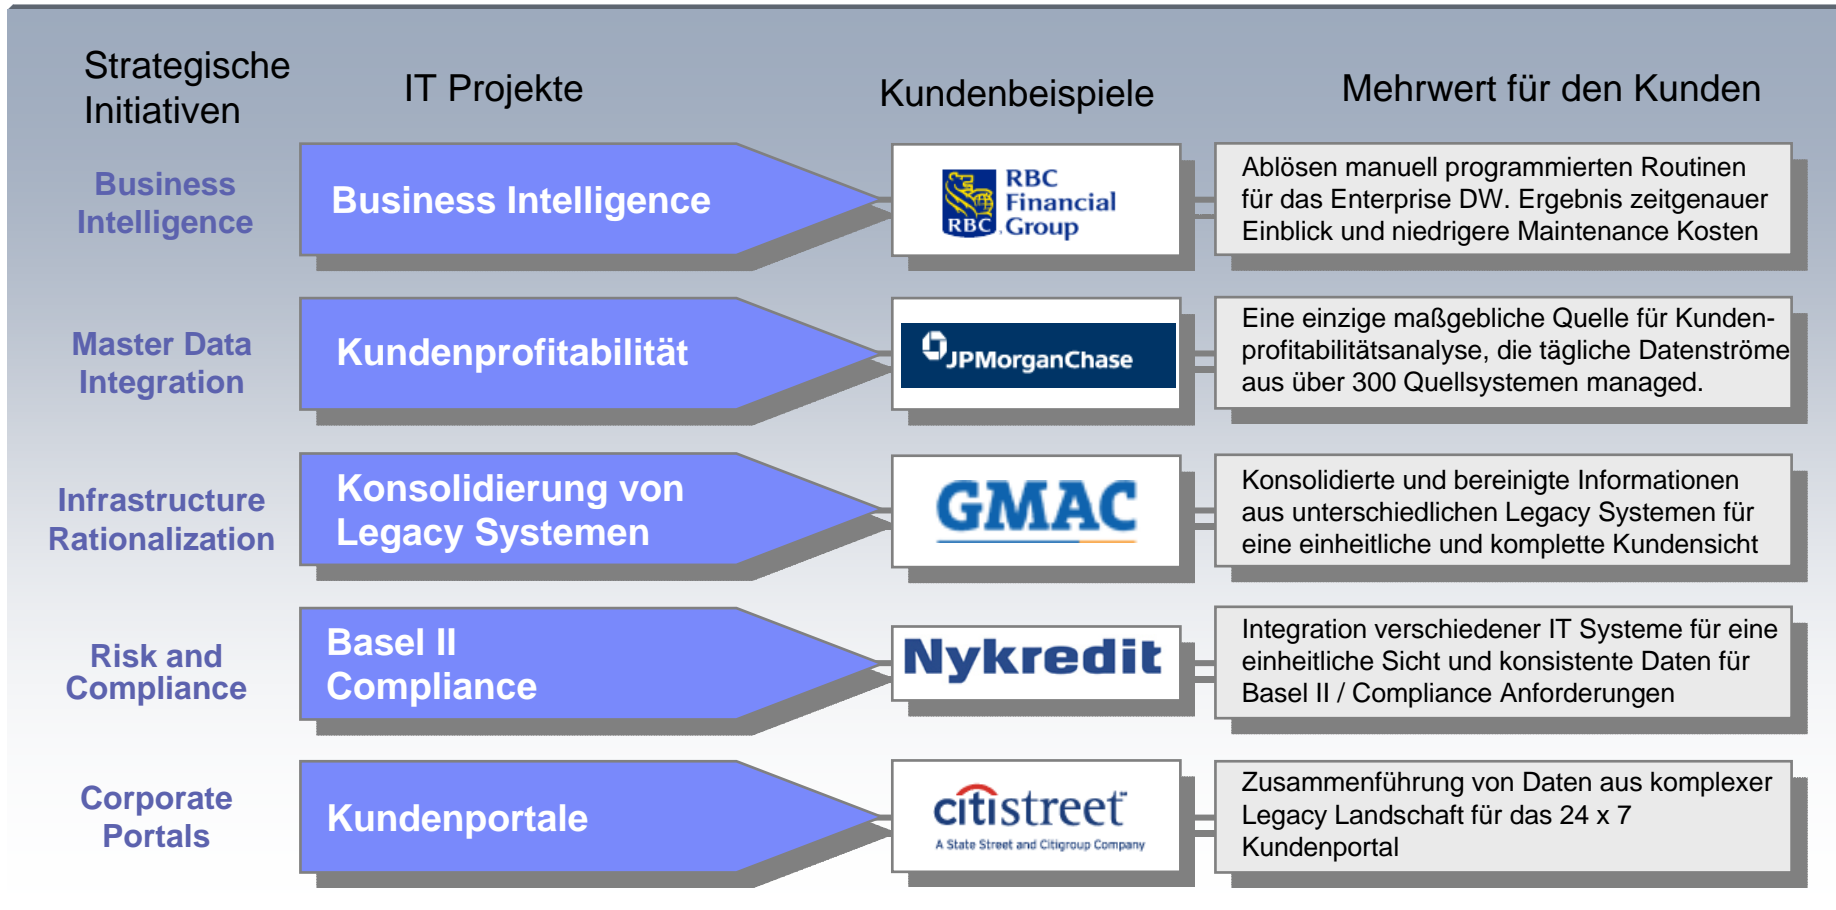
Strategische Initiativen

IT Projekte

Kundenbeispiele

Mehrwert für den Kunden

Business Intelligence

Business Intelligence

RBC RBC Financial Group

Ablösen manuell programmierten Routinen für das Enterprise DW. Ergebnis zeitgenauer Einblick und niedrigere Maintenance Kosten

Master Data Integration

Kundenprofitabilität

JPMorganChase

Eine einzige maßgebliche Quelle für Kundenprofitabilitätsanalyse, die tägliche Datenströme aus über 300 Quellsystemen managed.

Infrastructure Rationalization

Konsolidierung von Legacy Systemen

GMAC

Konsolidierte und bereinigte Informationen aus unterschiedlichen Legacy Systemen für eine einheitliche und komplette Kundensicht

Risk and Compliance

Basel II Compliance

Nykredit

Integration verschiedener IT Systeme für eine einheitliche Sicht und konsistente Daten für Basel II / Compliance Anforderungen

Corporate Portals

Kundenportale

citistreet
A State Street and Citigroup Company

Zusammenführung von Daten aus komplexer Legacy Landschaft für das 24 x 7 Kundenportal